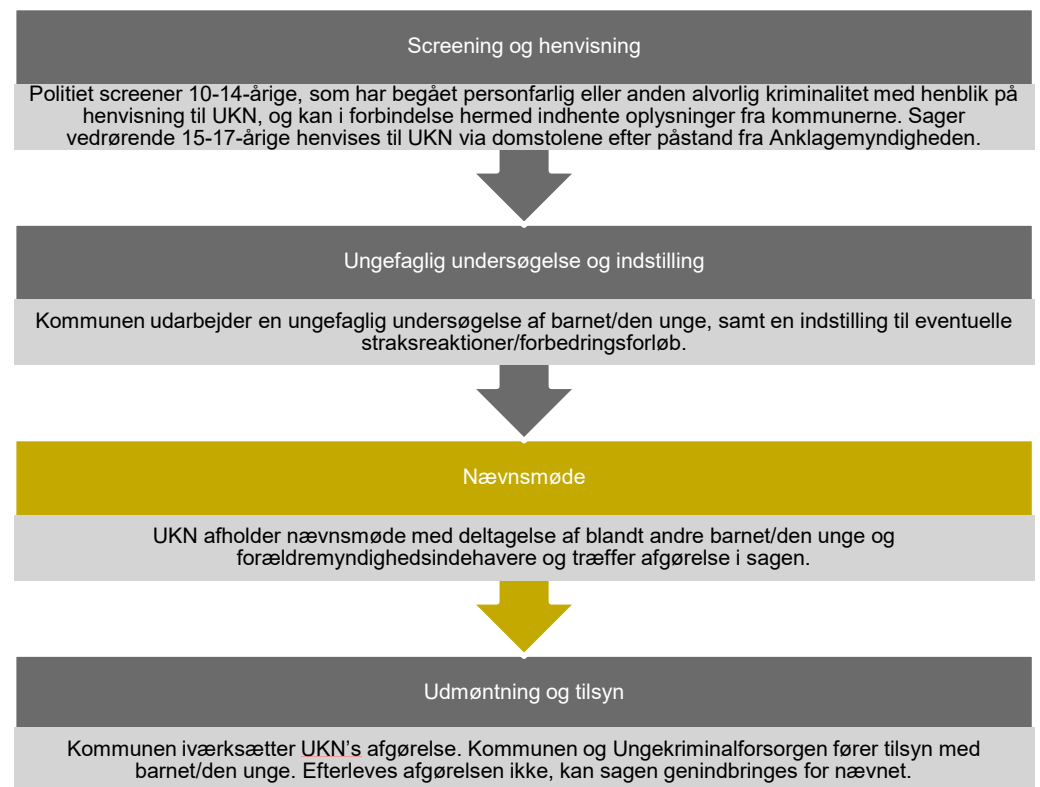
Screening og henvisning

Politiet screener 10-14-årige, som har begået personfarlig eller anden alvorlig kriminalitet med henblik på henvisning til UKN, og kan i forbindelse hermed indhente oplysninger fra kommunerne. Sager vedrørende 15-17-årige henvises til UKN via domstolene efter påstand fra Anklagemyndigheden.

Ungefaglig undersøgelse og indstilling

Kommunen udarbejder en ungefaglig undersøgelse af barnet/den unge, samt en indstilling til eventuelle straksreaktioner/forbedringsforløb.

Nævnsmøde

UKN afholder nævnsmøde med deltagelse af blandt andre barnet/den unge og forældremyndighedsindehavere og træffer afgørelse i sagen.

Udmøntning og tilsyn

Kommunen iværksætter UKN's afgørelse. Kommunen og Ungekriminalforsorgen fører tilsyn med barnet/den unge. Efterleves afgørelsen ikke, kan sagen genindbringes for nævnet.